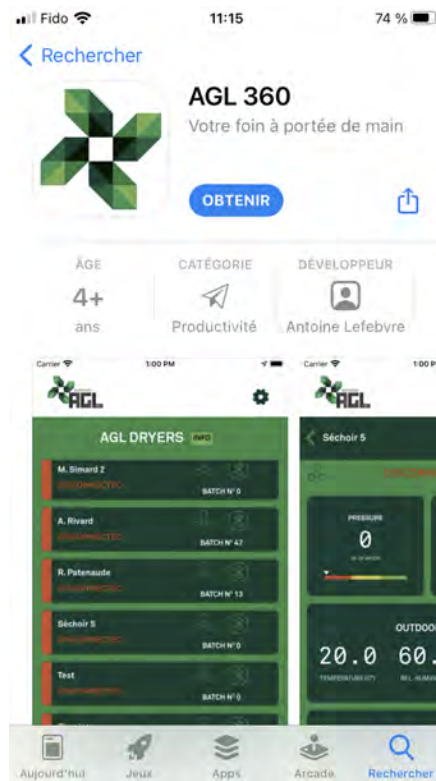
Fido 11:15 74 %

< Rechercher

AGL 360

Votre foin à portée de main

OBTENIR

ÂGE
4+
ans

CATÉGORIE
Productivité

DÉVELOPPEUR
Antoine Lefebvre

Carrier 1:00 PM
AGL
AGL DRYERS INFO
M. Simard 2
DISCONNECTED
BATCH N° 0
A. Rivard
DISCONNECTED
BATCH N° 47
R. Patenaude
DISCONNECTED
BATCH N° 13
Séchoir 5
DISCONNECTED
BATCH N° 0
Test
DISCONNECTED
BATCH N° 0

Carrier 1:00 P
AGL
Séchoir 5
DISCONNEC
PRESSURE
0
OUTDOO
20.0 60.
TEMPERATURE
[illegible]

Aujourd'hui Jeux Apps Arcade Rechercher